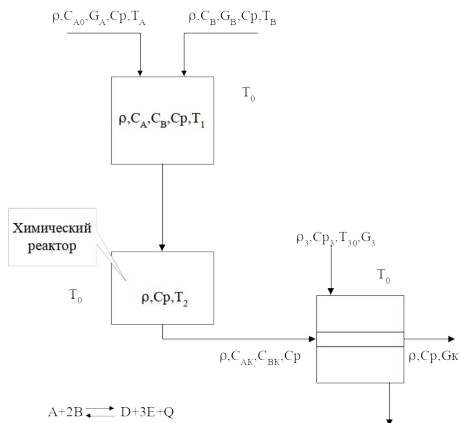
$\rho, C_{A0}, G_A, Cp, T_A$

$\rho, C_B, G_B, Cp, T_B$

$T_0$

$\rho, C_A, C_B, Cp, T_1$

Химический реактор

$T_0$

$\rho, Cp, T_2$

$\rho_3, Cp_3, T_{30}, G_3$

$T_0$

$\rho, C_{AK}, C_{BK}, Cp$

$\rho, Cp, G_K$

$A+2B \rightleftarrows D+3E+Q$